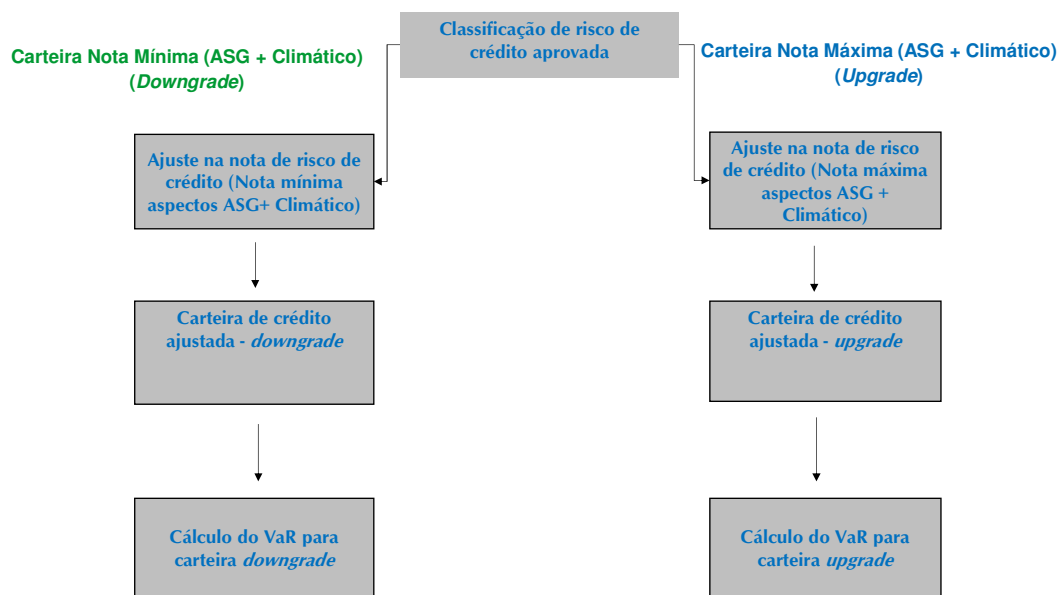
Classificação de risco de crédito aprovada

Carteira Nota Mínima (ASG + Climático) (*Downgrade*)

Carteira Nota Máxima (ASG + Climático) (*Upgrade*)

Ajuste na nota de risco de crédito (Nota mínima aspectos ASG+ Climático)

Carteira de crédito ajustada - *downgrade*

Cálculo do VaR para carteira *downgrade*

Ajuste na nota de risco de crédito (Nota máxima aspectos ASG + Climático)

Carteira de crédito ajustada - *upgrade*

Cálculo do VaR para carteira *upgrade*